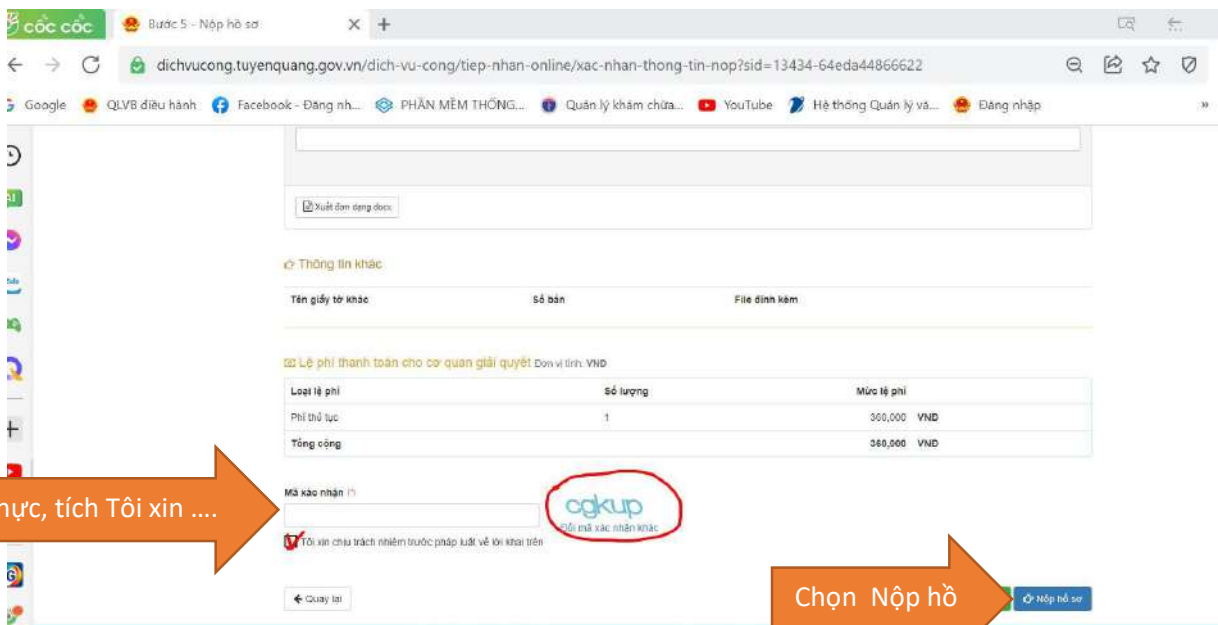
cốc cốc
Bước 5 - Nộp hồ sơ
dichvucong.tuyenquang.gov.vn/dich-vu-cong/tiep-nhan-online/xac-nhan-thong-tin-nop?sid=13434-64eda44866622
Google QLVB điều hành Facebook - Đăng nh... PHẦN MỀM THỐNG... Quản lý khám chữa... YouTube Hệ thống Quản lý và... Đăng nhập

Xuất đơn dạng docx

Thông tin khác

| Tên giấy tờ khác | Số bản | File đính kèm |
|---|---|---|

Lệ phí thanh toán cho cơ quan giải quyết Đơn vị tính: VND

| Loại lệ phí | Số lượng | Mức lệ phí |
|---|---|---|
| Phí thủ tục | 1 | 360,000 VND |
| Tổng cộng | | 360,000 VND |

Mã xác nhận (*)
cgkup
Đổi mã xác nhận khác
Tôi xin chịu trách nhiệm trước pháp luật về lời khai trên

hực, tích Tôi xin ....

Quay lại

Chọn Nộp hồ

Nộp hồ sơ